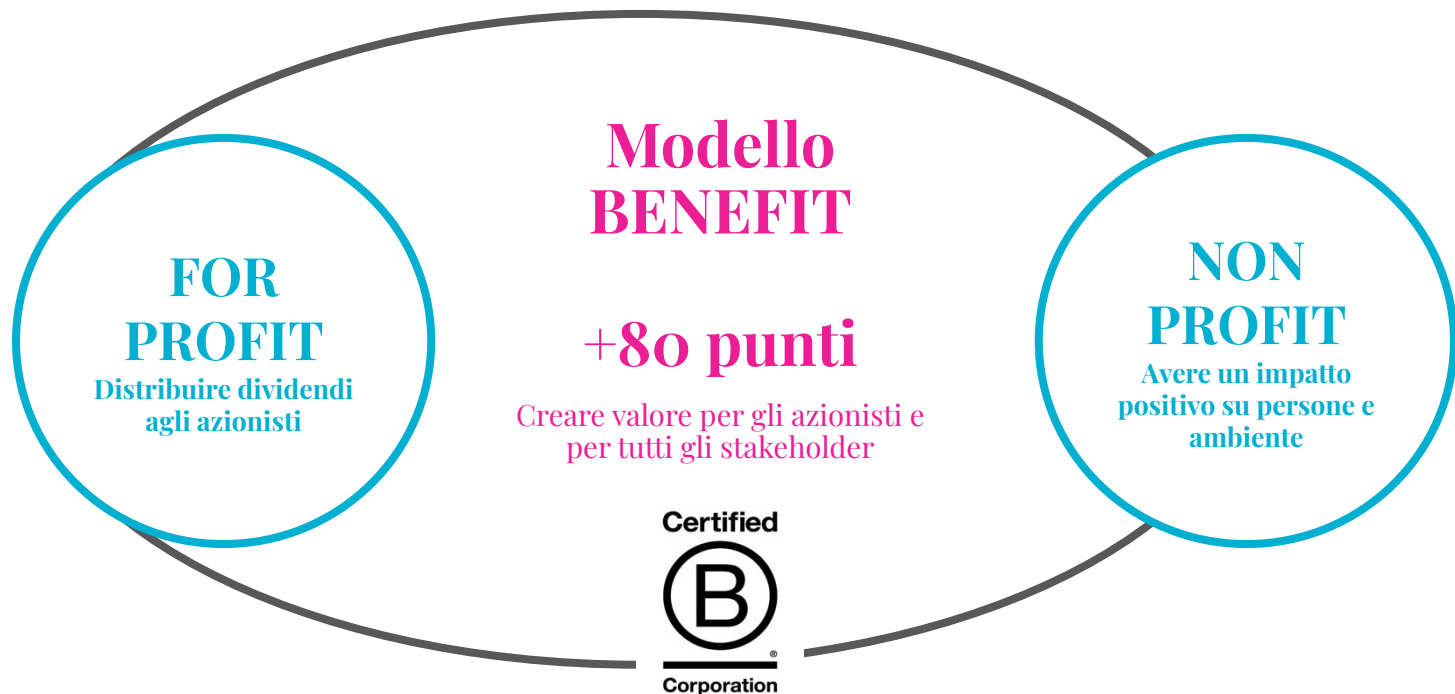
FOR PROFIT
Distribuire dividendi agli azionisti

Modello BENEFIT

+80 punti

Creare valore per gli azionisti e per tutti gli stakeholder

Certified
B
®
Corporation

NON PROFIT
Avere un impatto positivo su persone e ambiente